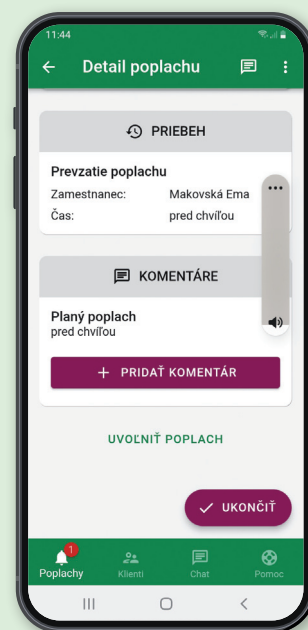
11:44

Detail poplachu

PRIEBEH

Prevzatie poplachu

Zamestnanec: Makovská Ema

Čas: pred chvíľou

KOMENTÁRE

Planý poplach
pred chvíľou

+ PRIDAŤ KOMENTÁR

UVOĽNIŤ POPLACH

UKONČIŤ

1
Poplachy Klienti Chat Pomoc